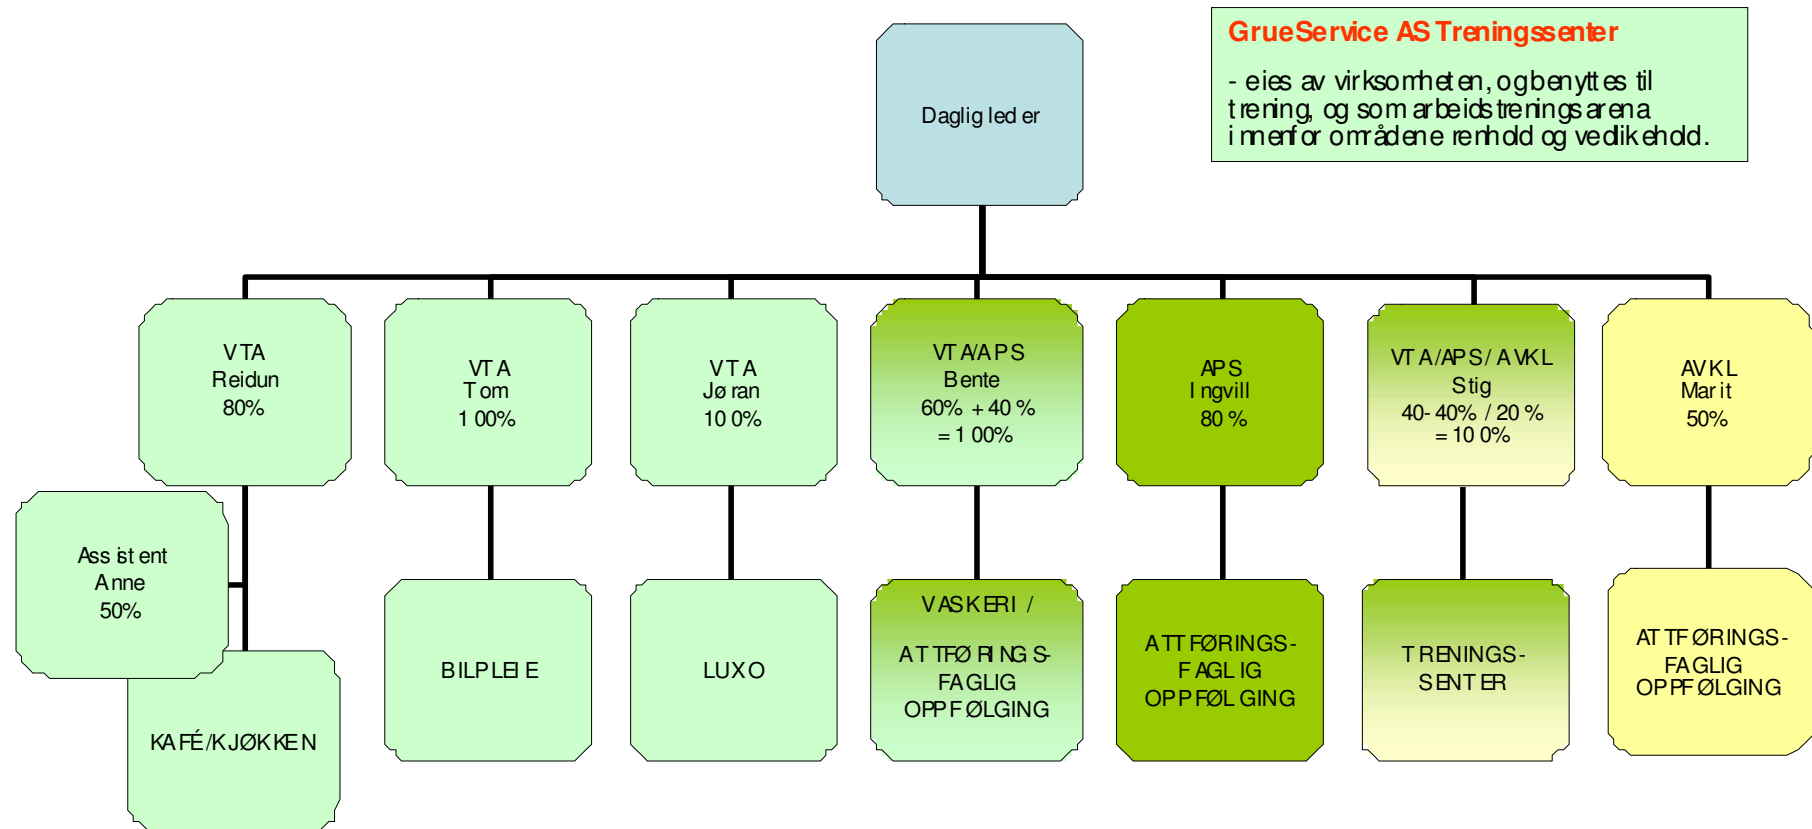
GrueService AS Treningssenter

- eies av virksomheten, og benyttes til trening, og som arbeidstreningsarena innenfor områdene renhold og vedlikehold.

Daglig leder

VTA
Reidun
80%

VTA
Tom
100%

VTA
Jøran
100%

VTA/APS
Bente
60% + 40 %
= 100%

APS
Ingvill
80 %

VTA/APS/AVKL
Stig
40-40% / 20 %
= 100%

AVKL
Marit
50%

Assistent
Anne
50%

KAFÉ/KJØKKEN

BILPLEIE

LUXO

VASKERI /
ATTFØRINGS-FAGLIG
OPPFØLGING

ATTFØRINGS-FAGLIG
OPPFØLGING

TRENINGS-SENTER

ATTFØRINGS-FAGLIG
OPPFØLGING